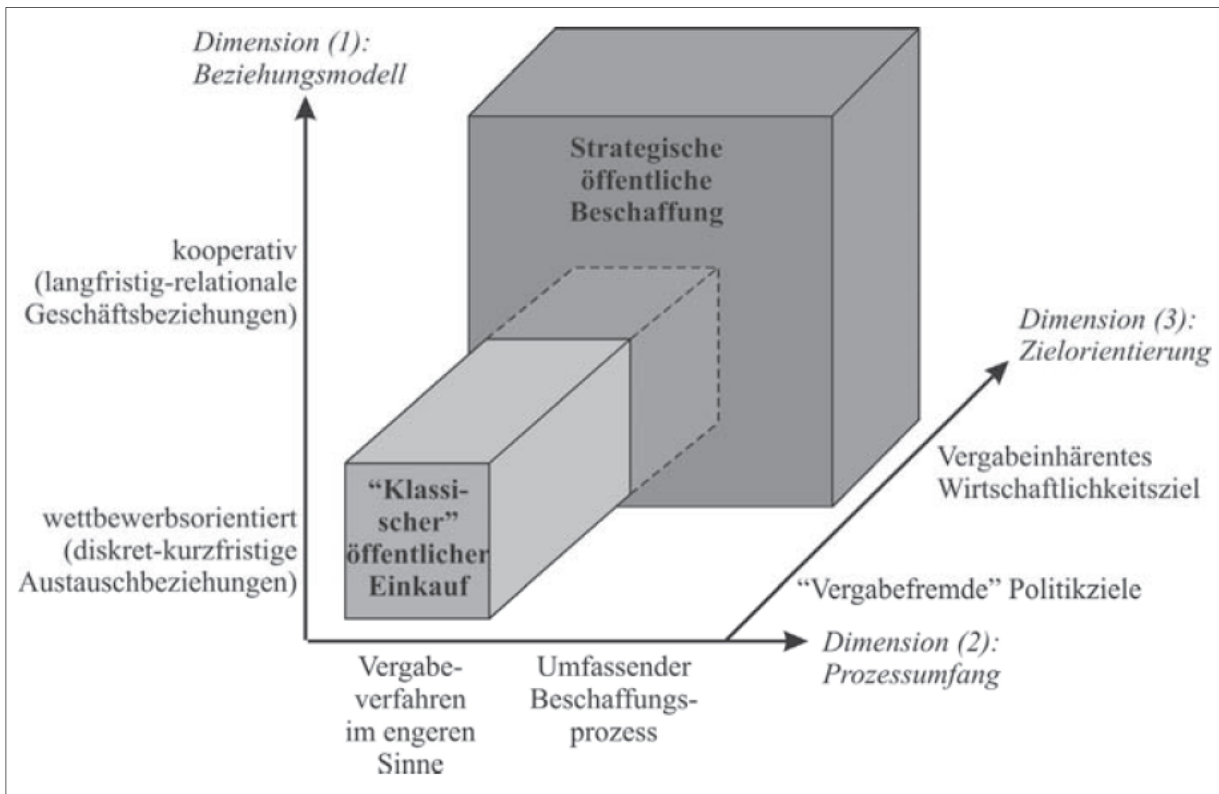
Dimension (1): Beziehungsmodell

Strategische öffentliche Beschaffung

kooperativ (langfristig-relationale Geschäftsbeziehungen)

Dimension (3): Zielorientierung

Vergabeinhärentes Wirtschaftlichkeitsziel

wettbewerbsorientiert (diskret-kurzfristige Austauschbeziehungen)

"Klassischer" öffentlicher Einkauf

"Vergabefremde" Politikziele

Dimension (2): Prozessumfang

Vergabeverfahren im engeren Sinne

Umfassender Beschaffungsprozess